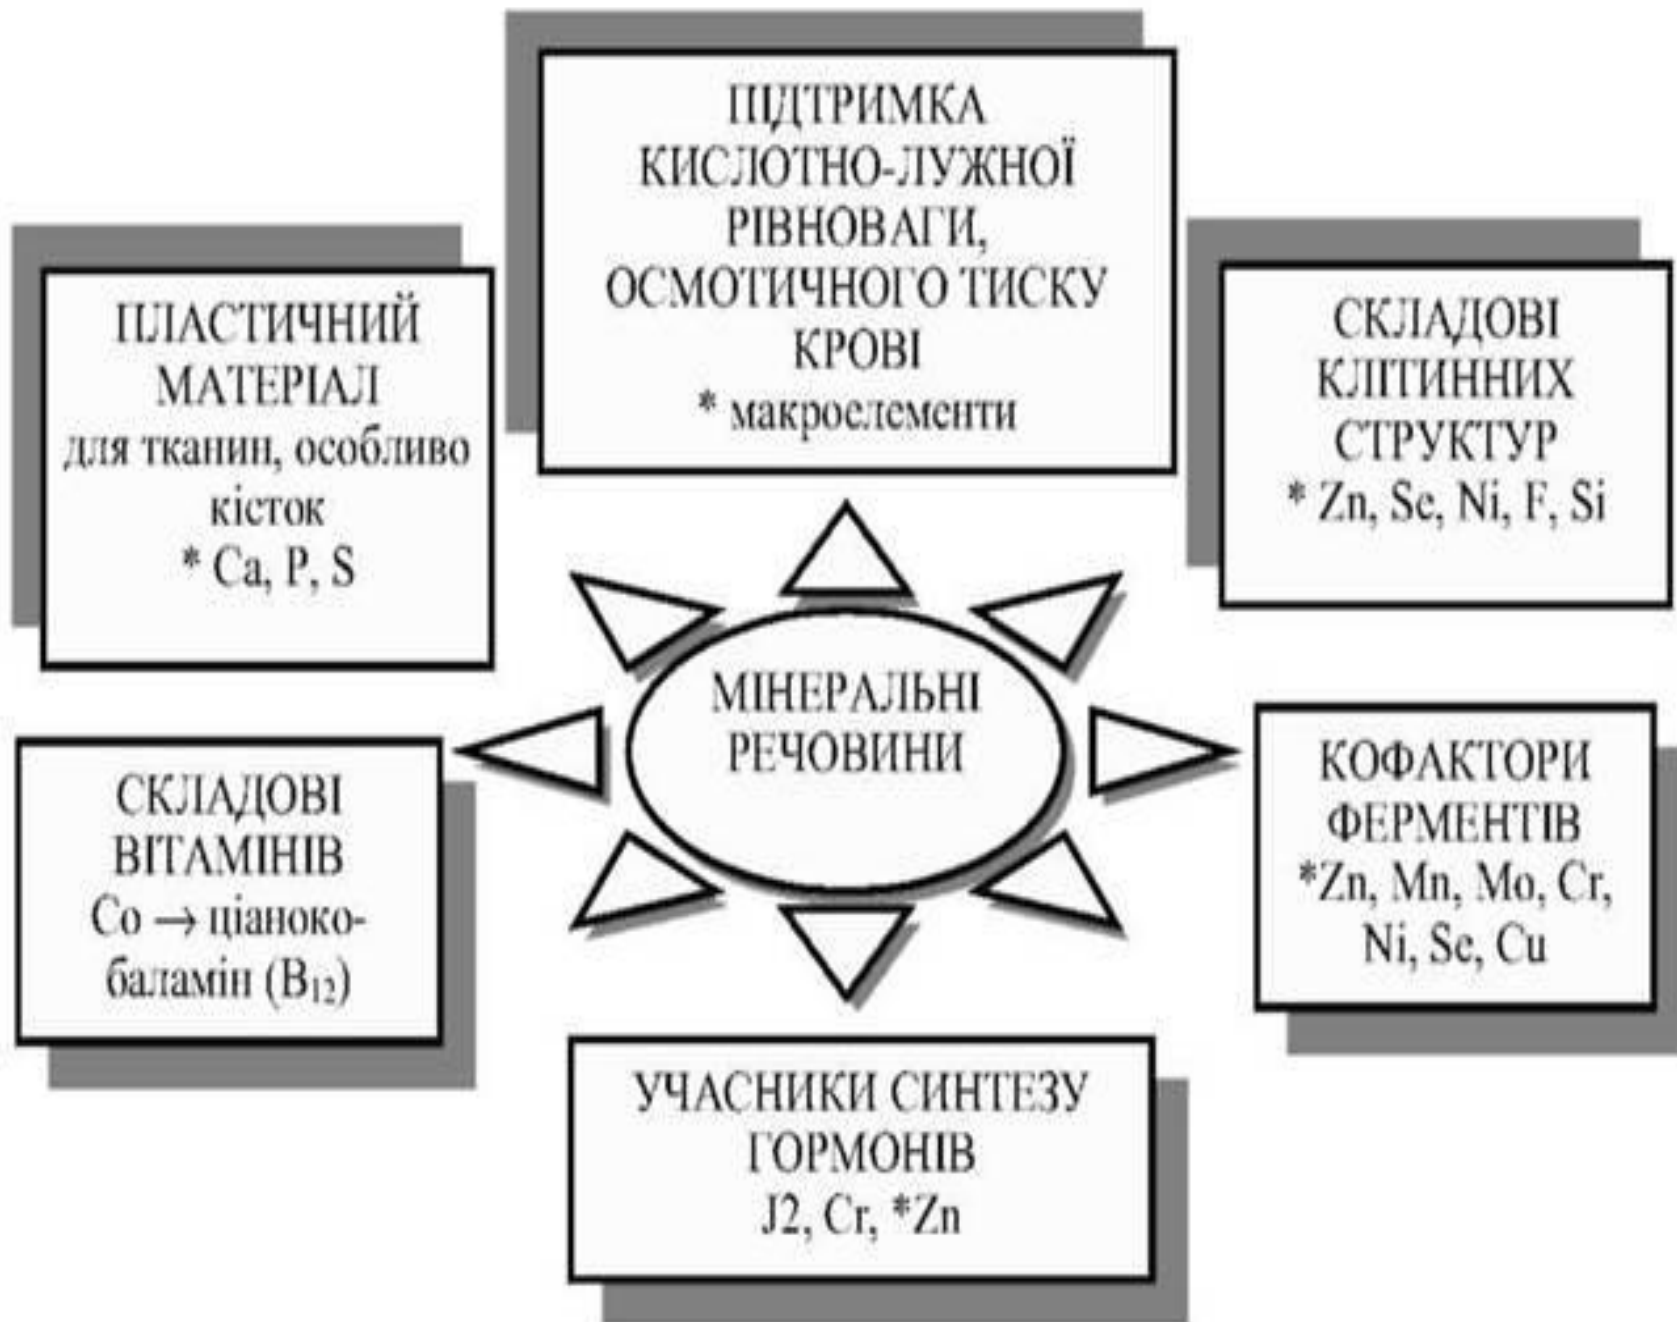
ПІДТРИМКА КИСЛОТНО-ЛУЖНОЇ РІВНОВАГИ, ОСМОТИЧНОГО ТИСКУ КРОВІ
* макроелементи

ПЛАСТИЧНИЙ МАТЕРІАЛ
для тканин, особливо кісток
* Ca, P, S

СКЛАДОВІ КЛІТИННИХ СТРУКТУР
* Zn, Se, Ni, F, Si

МІНЕРАЛЬНІ РЕЧОВИНИ

СКЛАДОВІ ВІТАМІНІВ
Co $\rightarrow$ ціанокобаламін ($B_{12}$)

КОФАКТОРИ ФЕРМЕНТІВ
*Zn, Mn, Mo, Cr, Ni, Se, Cu

УЧАСНИКИ СИНТЕЗУ ГОРМОНІВ
J2, Cr, *Zn